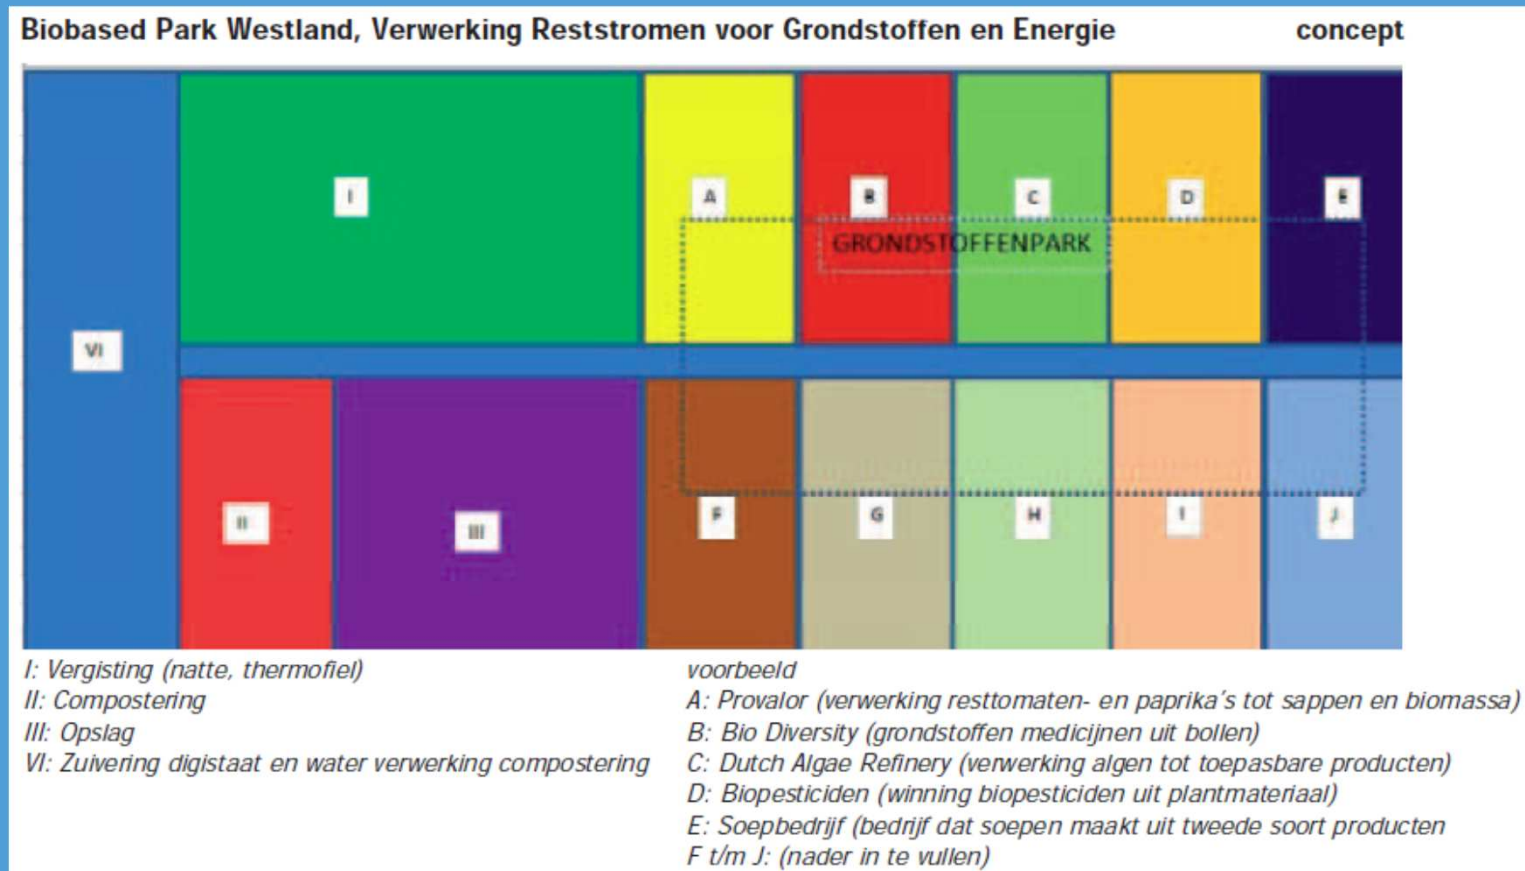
Biobased Park Westland, Verwerking Reststromen voor Grondstoffen en Energie concept

I

A

B

C

D

E

GRONDSTOFFENPARK

VI

II

III

F

G

H

I

J

I: Vergisting (natte, thermofiel)
II: Compostering
III: Opslag
VI: Zuivering digistaat en water verwerking compostering

voorbeeld
A: Provalor (verwerking resttomaten- en paprika's tot sappen en biomassa)
B: Bio Diversity (grondstoffen medicijnen uit bollen)
C: Dutch Algae Refinery (verwerking algen tot toepasbare producten)
D: Biopesticiden (winning biopesticiden uit plantmateriaal)
E: Soepbedrijf (bedrijf dat soepen maakt uit tweede soort producten
F t/m J: (nader in te vullen)